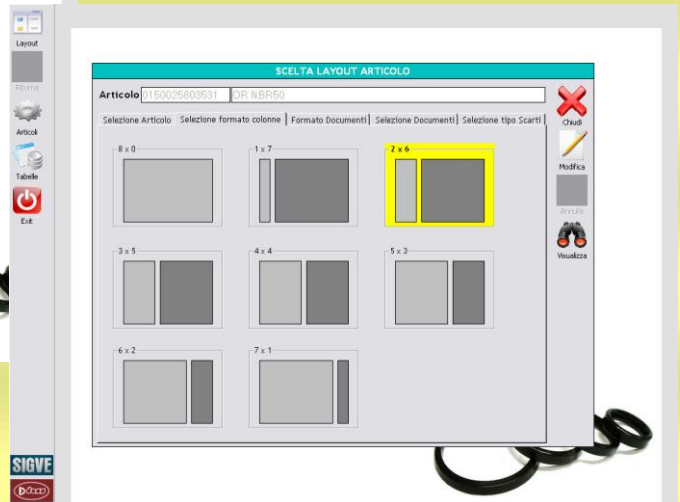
Layout
Ritorna
Articoli
Tabelle
Exit

SCELTA LAYOUT ARTICOLO

Articolo 0160025808531 OR NBR50

Selezione Articolo | Selezione formato colonne | Formato Documenti | Selezione Documenti | Selezione tipo Scarti

8 x 0
1 x 7
2 x 6
3 x 5
4 x 4
5 x 3
6 x 2
7 x 1

Chiudi
Modifica
Annulla
Visualizza

SIGVE